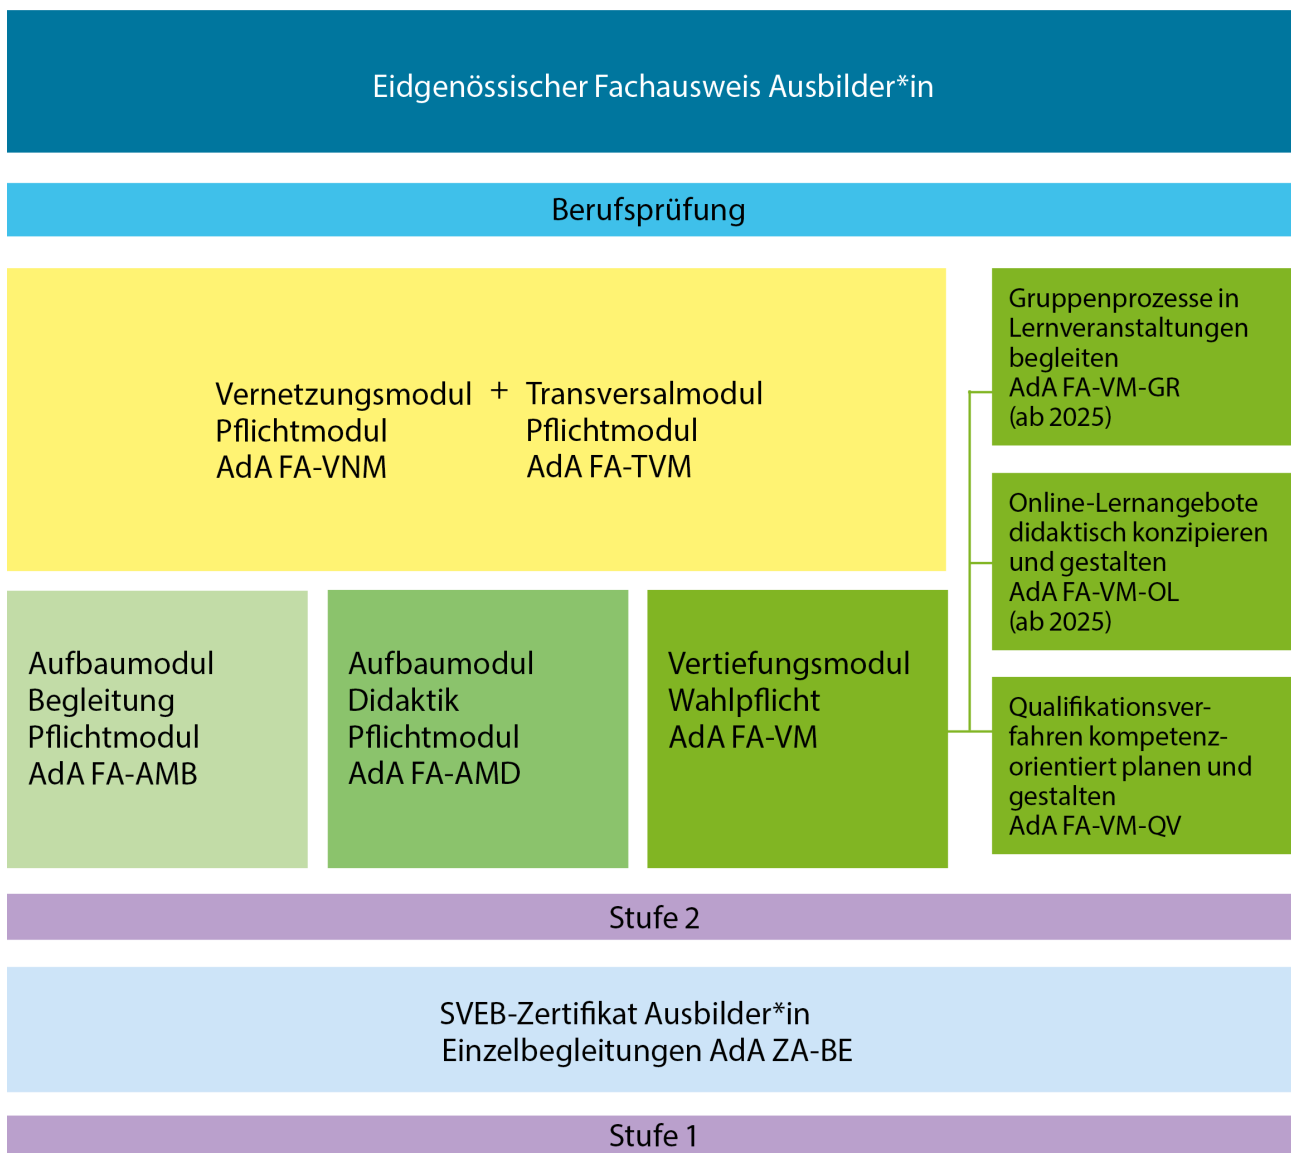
Eidgenössischer Fachausweis Ausbilder*in

Berufsprüfung

Vernetzungsmodul
Pflichtmodul
AdA FA-VNM

+

Transversalmodul
Pflichtmodul
AdA FA-TVM

Gruppenprozesse in Lernveranstaltungen begleiten
AdA FA-VM-GR
(ab 2025)

Online-Lernangebote didaktisch konzipieren und gestalten
AdA FA-VM-OL
(ab 2025)

Qualifikationsverfahren kompetenzorientiert planen und gestalten
AdA FA-VM-QV

Aufbaumodul
Begleitung
Pflichtmodul
AdA FA-AMB

Aufbaumodul
Didaktik
Pflichtmodul
AdA FA-AMD

Vertiefungsmodul
Wahlpflicht
AdA FA-VM

Stufe 2

SVEB-Zertifikat Ausbilder*in
Einzelbegleitungen AdA ZA-BE

Stufe 1